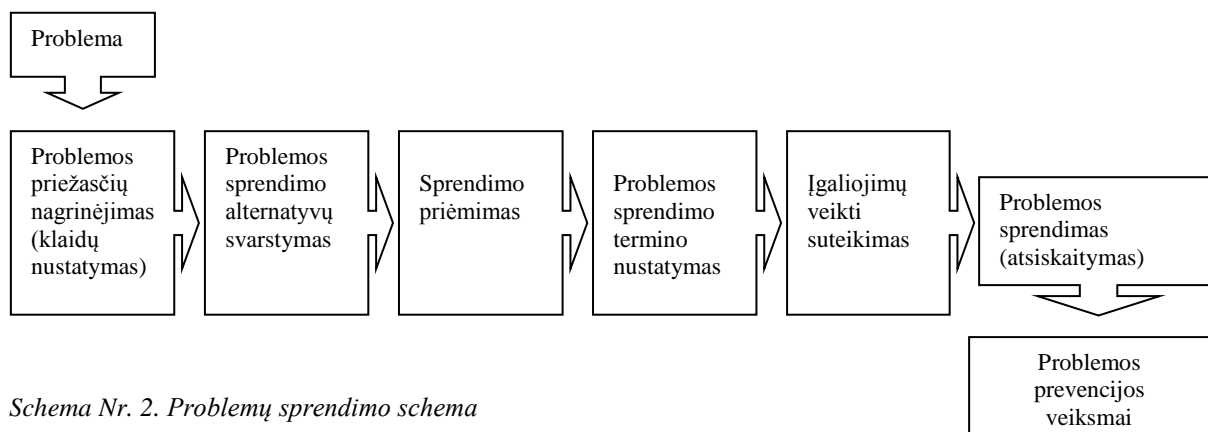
Problema

Problemos priežasčių nagrinėjimas (klaidų nustatymas)

Problemos sprendimo alternatyvų svarstymas

Sprendimo priėmimas

Problemos sprendimo termino nustatymas

Įgaliojimų veikti suteikimas

Problemos sprendimas (atsiskaitymas)

Problemos prevencijos veiksmai

*Schema Nr. 2. Problemų sprendimo schema*